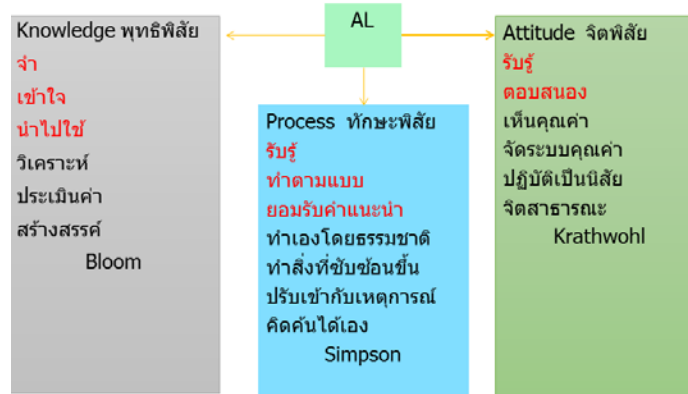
AL

Knowledge พุทธิพิสัย
จำ
เข้าใจ
นำไปใช้
วิเคราะห์
ประเมินค่า
สร้างสรรค์
Bloom

Process ทักษะพิสัย
รับรู้
ทำตามแบบ
ยอมรับคำแนะนำ
ทำเองโดยธรรมชาติ
ทำสิ่งที่ซับซ้อนขึ้น
ปรับเข้ากับเหตุการณ์
คิดค้นได้เอง
Simpson

Attitude จิตพิสัย
รับรู้
ตอบสนอง
เห็นคุณค่า
จัดระบบคุณค่า
ปฏิบัติเป็นนิสัย
จิตสาธารณะ
Krathwohl